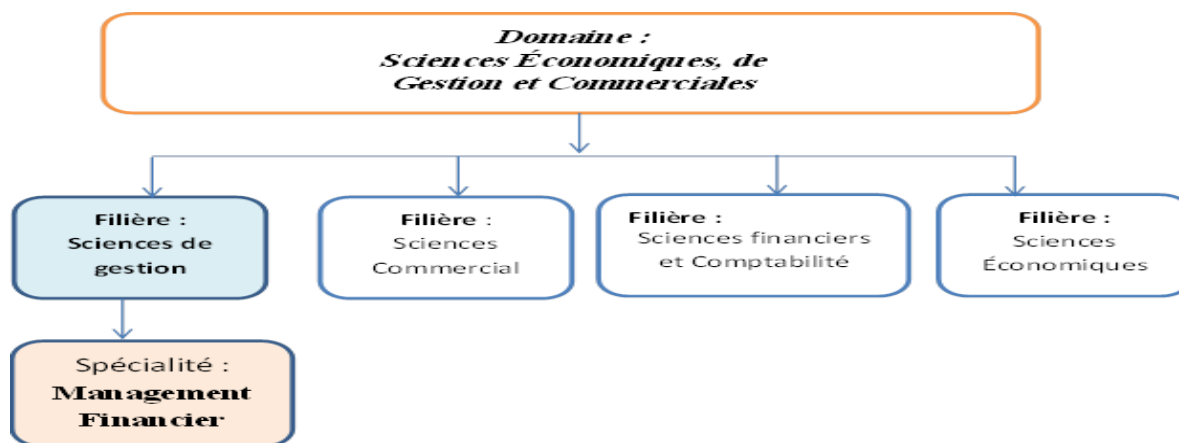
Domaine :
Sciences Économiques, de Gestion et Commerciales

Filière :
Sciences de gestion

Filière :
Sciences Commercial

Filière :
Sciences financiers et Comptabilité

Filière :
Sciences Économiques

Spécialité :
Management Financier